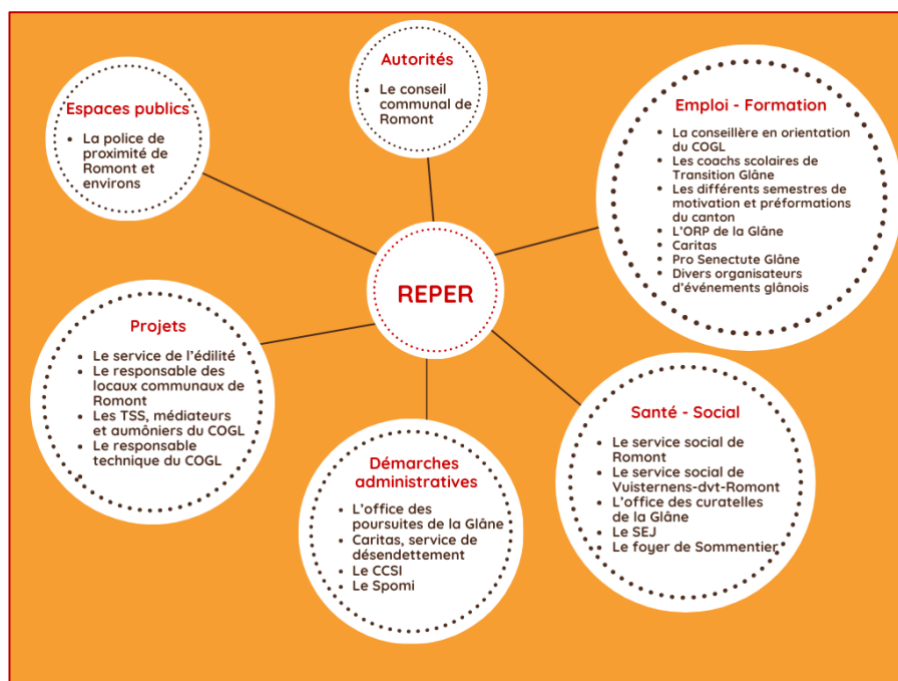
REPER

Autorités

- Le conseil communal de Romont

Espaces publics

- La police de proximité de Romont et environs

Emploi - Formation

- La conseillère en orientation du COGL
- Les coachs scolaires de Transition Glâne
- Les différents semestres de motivation et préformations du canton
- L'ORP de la Glâne
- Caritas
- Pro Senectute Glâne
- Divers organisateurs d'événements glânois

Projets

- Le service de l'édilité
- Le responsable des locaux communaux de Romont
- Les TSS, médiateurs et aumôniers du COGL
- Le responsable technique du COGL

Démarches administratives

- L'office des poursuites de la Glâne
- Caritas, service de désendettement
- Le CCSI
- Le Spomi

Santé - Social

- Le service social de Romont
- Le service social de Vuisternens-dvt-Romont
- L'office des curatelles de la Glâne
- Le SEJ
- Le foyer de Sommentier